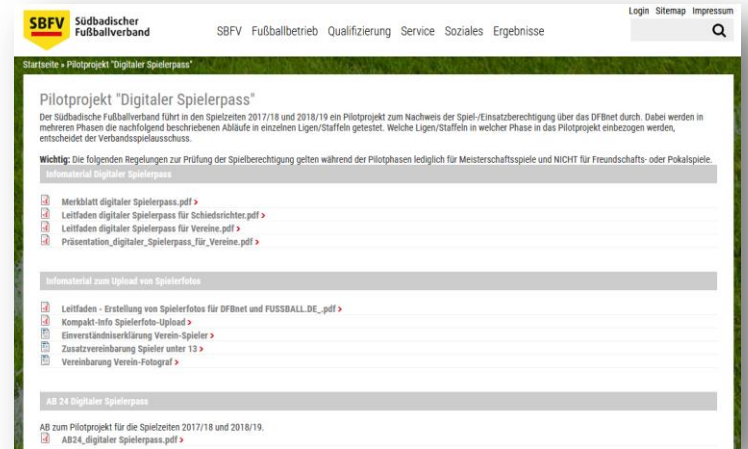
SBFV Südbadischer Fußballverband

SBFV Fußballbetrieb Qualifizierung Service Soziales Ergebnisse

Login Sitemap Impressum

Startseite » Pilotprojekt "Digitaler Spielerpass"

Pilotprojekt "Digitaler Spielerpass"

Der Südbadische Fußballverband führt in den Spielzeiten 2017/18 und 2018/19 ein Pilotprojekt zum Nachweis der Spiel-/Einsatzberechtigung über das DFBnet durch. Dabei werden in mehreren Phasen die nachfolgend beschriebenen Abläufe in einzelnen Ligen/Staffeln getestet. Welche Ligen/Staffeln in welcher Phase in das Pilotprojekt einbezogen werden, entscheidet der Verbandsspielausschuss.

Wichtig: Die folgenden Regelungen zur Prüfung der Spielberechtigung gelten während der Pilotphasen lediglich für Meisterschaftsspiele und NICHT für Freundschafts- oder Pokalspiele.

Infomaterial Digitaler Spielerpass

Merkblatt digitaler Spielerpass.pdf >
Leitfaden digitaler Spielerpass für Schiedsrichter.pdf >
Leitfaden digitaler Spielerpass für Vereine.pdf >
Präsentation_digitaler_Spielerpass_für_Vereine.pdf >

Infomaterial zum Upload von Spielerfotos

Leitfaden - Erstellung von Spielerfotos für DFBnet und FUSSBALL.DE_.pdf >
Kompakt-Info Spielerfoto-Upload >
Einverständniserklärung Verein-Spieler >
Zusatzvereinbarung Spieler unter 13 >
Vereinbarung Verein-Fotograf >

AB 24 Digitaler Spielerpass

AB zum Pilotprojekt für die Spielzeiten 2017/18 und 2018/19.
AB24_digitaler Spielerpass.pdf >